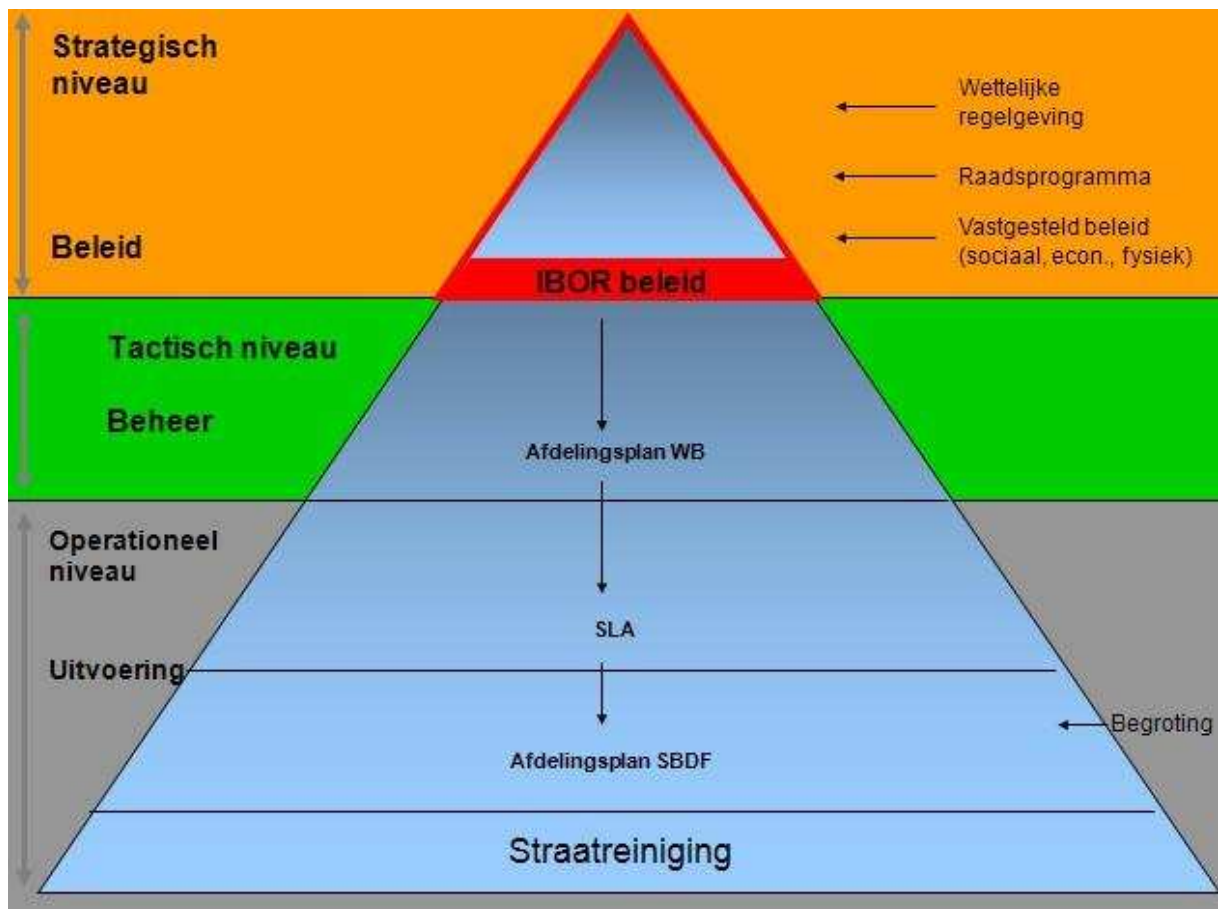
Strategisch niveau

Beleid

Wettelijke regelgeving

Raadsprogramma

Vastgesteld beleid (sociaal, econ., fysiek)

IBOR beleid

Tactisch niveau

Beheer

Afdelingsplan WB

Operationeel niveau

SLA

Uitvoering

Begroting

Afdelingsplan SBDF

Straatreiniging